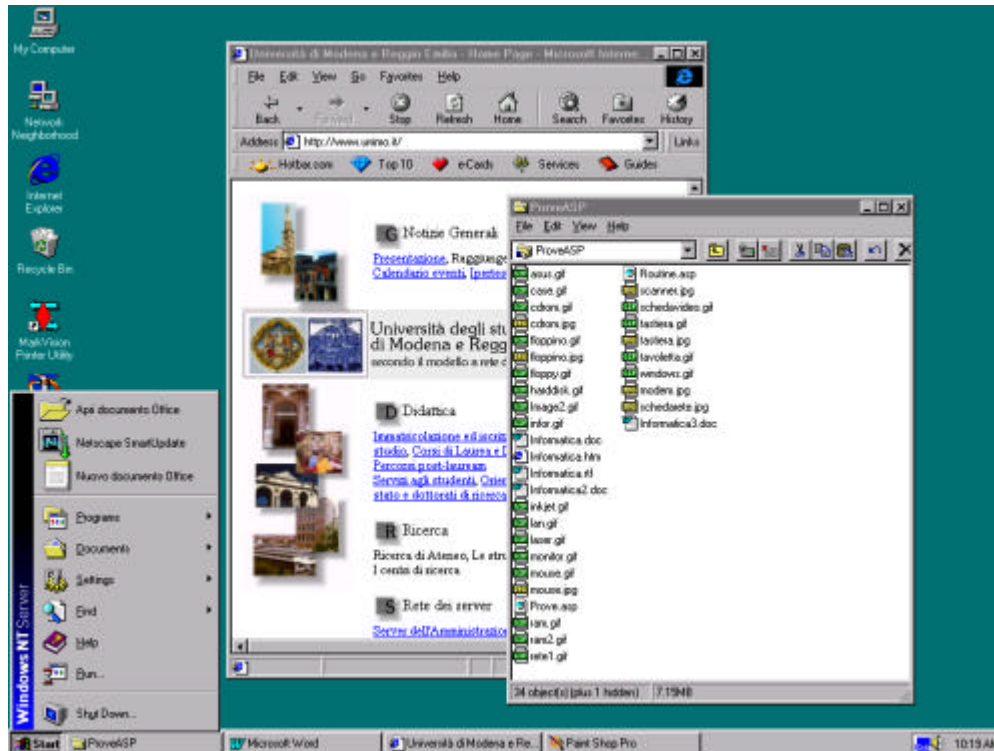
My Computer

Network Neighborhood

Internet Explorer

Recycle Bin

MailVision Printer Utility

Università di Modena e Reggio Emilia - Home Page - Microsoft Interne...

File Edit View Go Favorites Help

Back Forward Stop Refresh Home Search Favorites History

Address http://www.unimo.it/ Links

Hotbar.com Top 10 eCards Services Guides

G Notizie Generali

Presentazione, Raggiunge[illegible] Calendario eventi, Inestot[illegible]

Università degli stu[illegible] di Modena e Regg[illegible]

secondo il modello a rete c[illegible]

D Didattica

Immatricolazione ed iscriz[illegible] studio, Corsi di Laurea e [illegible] Percorsi post-lauream Servizi agli studenti, Orie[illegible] stato e dottorati di ricerca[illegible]

R Ricerca

Ricerca di Ateneo, Le stru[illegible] I centri di ricerca.

S Rete dei server

Server dell'Amministrazio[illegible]

ProveASP

File Edit View Help

ProveASP

asus.gif
case.gif
cdroni.gif
cdroni.jpg
floppino.gif
floppino.jpg
floppy.gif
harddisk.gif
Image2.gif
infor.gif
Informatica.doc
Informatica.htm
Informatica.rtf
Informatica2.doc
inkjet.gif
lan.gif
laser.gif
monitor.gif
mouse.gif
mouse.jpg
Prove.asp
ram.gif
ram2.gif
rete1.gif
Routine.asp
scanner.jpg
schedavideo.gif
tastiera.gif
tastiera.jpg
tavoletta.gif
windows.gif
modem.jpg
schedarete.jpg
Informatica3.doc

34 object(s) (plus 1 hidden) 7.15MB

Apri documento Office
Netscape SmartUpdate
Nuovo documento Office
Programs
Documents
Settings
Find
Help
Run...
Shut Down...

Windows NT Server

Start ProveASP Microsoft Word Università di Modena e Re... Paint Shop Pro 10:19 A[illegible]